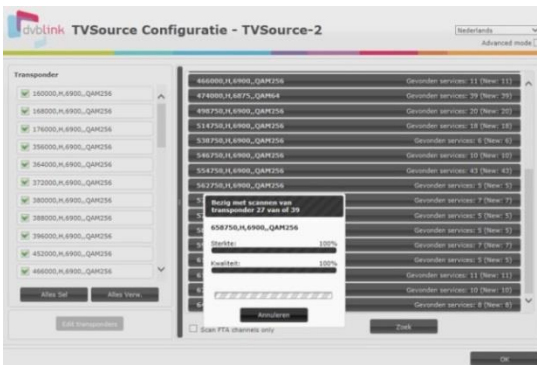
dvblink TVSource Configuratie - TVSource-2

Nederlands
Advanced mode

Transponder

160000,H,6900,,QAM256
168000,H,6900,,QAM256
176000,H,6900,,QAM256
356000,H,6900,,QAM256
364000,H,6900,,QAM256
372000,H,6900,,QAM256
380000,H,6900,,QAM256
388000,H,6900,,QAM256
396000,H,6900,,QAM256
452000,H,6900,,QAM256
466000,H,6900,,QAM256

Alles Sel.
Alles Verw.
Edit transponders

466000,H,6900,,QAM256 Gevonden services: 11 (New: 11)
474000,H,6875,,QAM64 Gevonden services: 39 (New: 39)
498750,H,6900,,QAM256 Gevonden services: 20 (New: 20)
514750,H,6900,,QAM256 Gevonden services: 18 (New: 18)
538750,H,6900,,QAM256 Gevonden services: 6 (New: 6)
546750,H,6900,,QAM256 Gevonden services: 10 (New: 10)
554750,H,6900,,QAM256 Gevonden services: 43 (New: 43)
562750,H,6900,,QAM256 Gevonden services: 5 (New: 5)
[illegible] Gevonden services: 7 (New: 7)
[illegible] Gevonden services: 5 (New: 5)
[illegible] Gevonden services: 5 (New: 5)
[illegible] Gevonden services: 7 (New: 7)
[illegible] Gevonden services: 5 (New: 5)
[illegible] Gevonden services: 11 (New: 11)
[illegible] Gevonden services: 10 (New: 10)
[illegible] Gevonden services: 8 (New: 8)

Bezig met scannen van transponder 27 van of 39
658750,H,6900,,QAM256
Sterkte: 100%
Kwaliteit: 100%
Annuleren

Scan FTA channels only
Zoek
OK